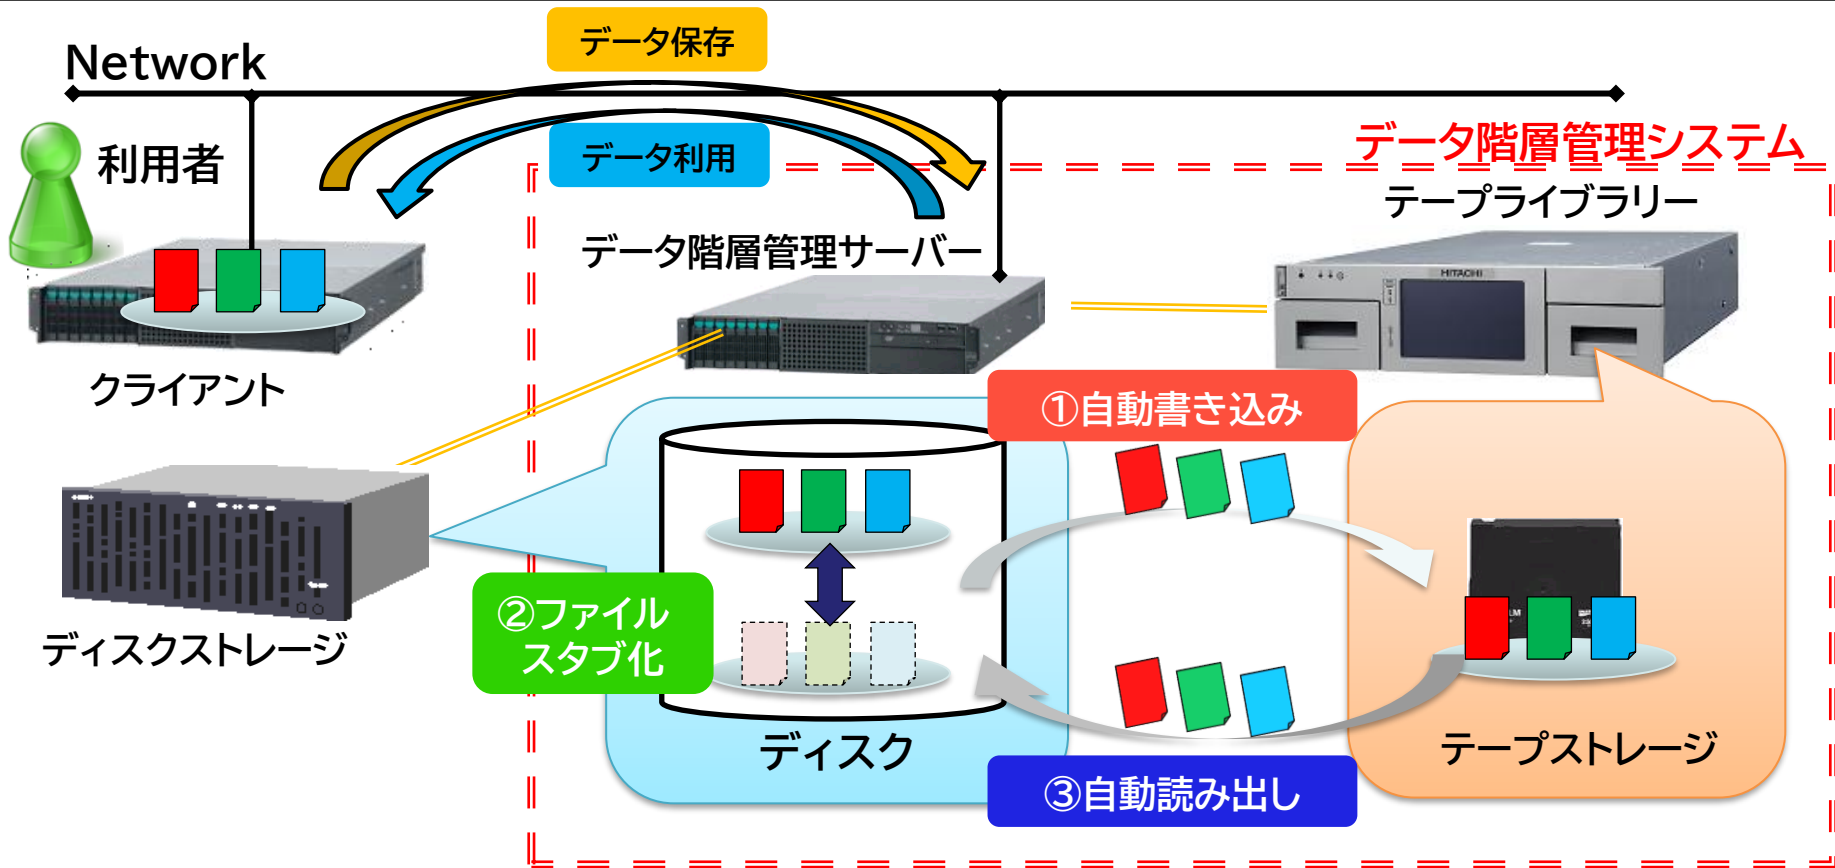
データ保存

Network

利用者

データ利用

データ階層管理システム

テープライブラリー

データ階層管理サーバー

HITACHI

クライアント

①自動書き込み

ディスクストレージ

②ファイルスタブ化

ディスク

テープストレージ

③自動読み出し